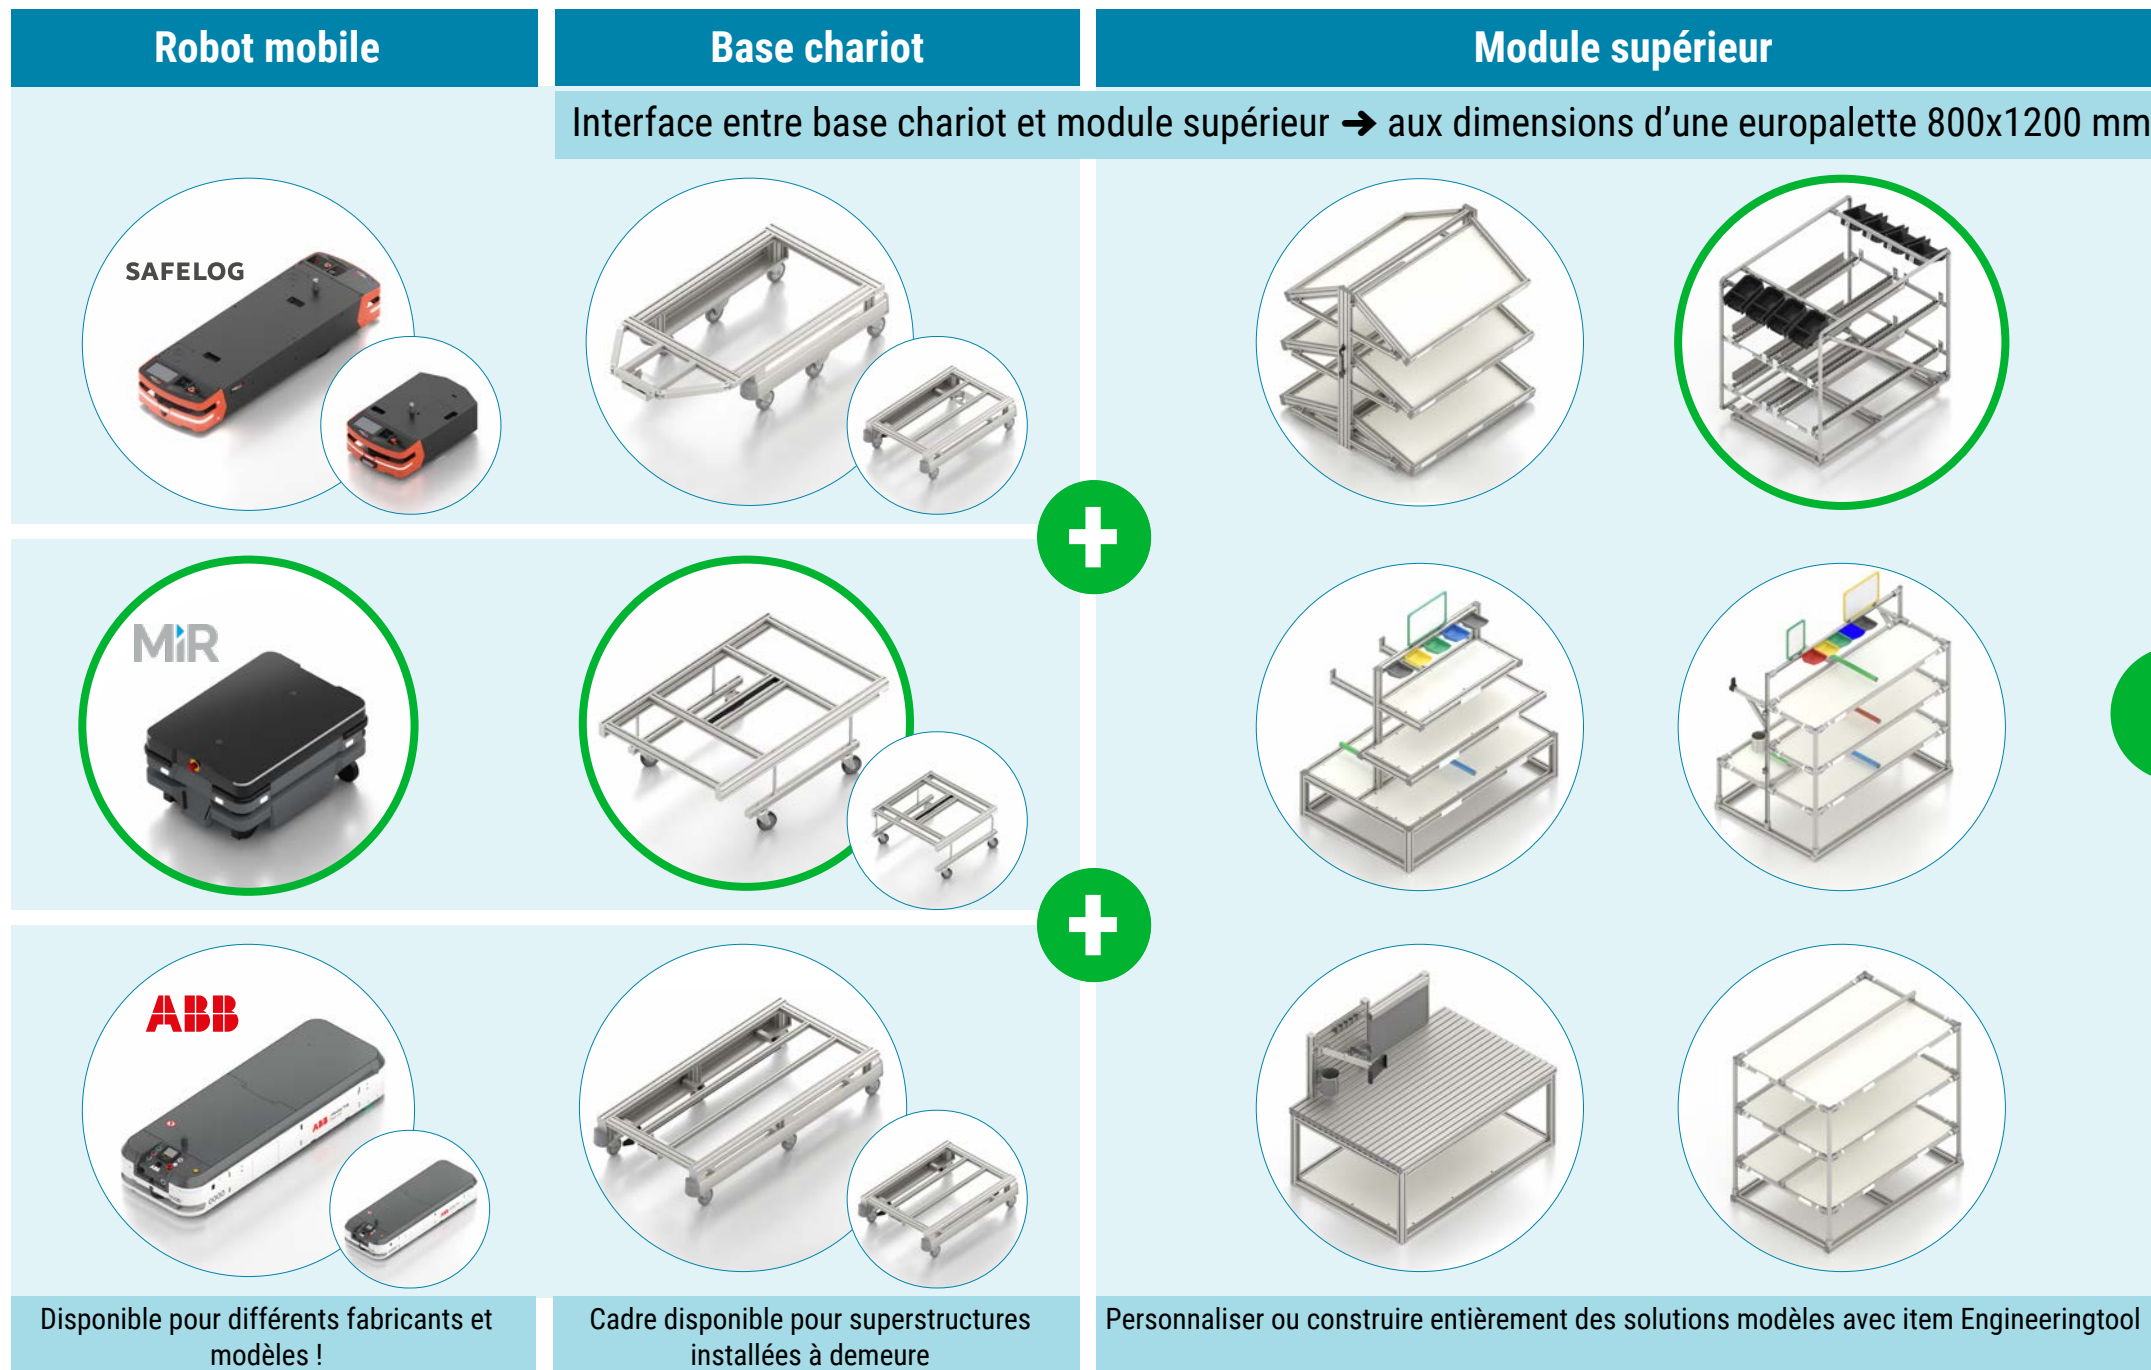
Robot mobile

Base chariot

Module supérieur

Interface entre base chariot et module supérieur ➔ aux dimensions d'une europalette 800x1200 mm

SAFELOG

MiR

ABB

Disponible pour différents fabricants et modèles !

Cadre disponible pour superstructures installées à demeure

Personnaliser ou construire entièrement des solutions modèles avec item Engineeringtool